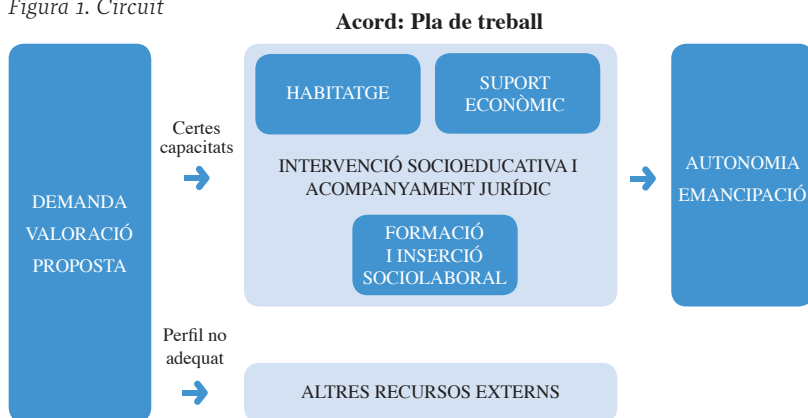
Figura 1. Circuit

Acord: Pla de treball

DEMANDA
VALORACIÓ
PROPOSTA

Certes capacitats

HABITATGE

SUPORT ECONÒMIC

INTERVENCIÓ SOCIOEDUCATIVA I ACOMPANYAMENT JURÍDIC

FORMACIÓ I INSERCIÓ SOCIOLABORAL

AUTONOMIA
EMANCIPACIÓ

Perfil no adequat

ALTRES RECURSOS EXTERNS